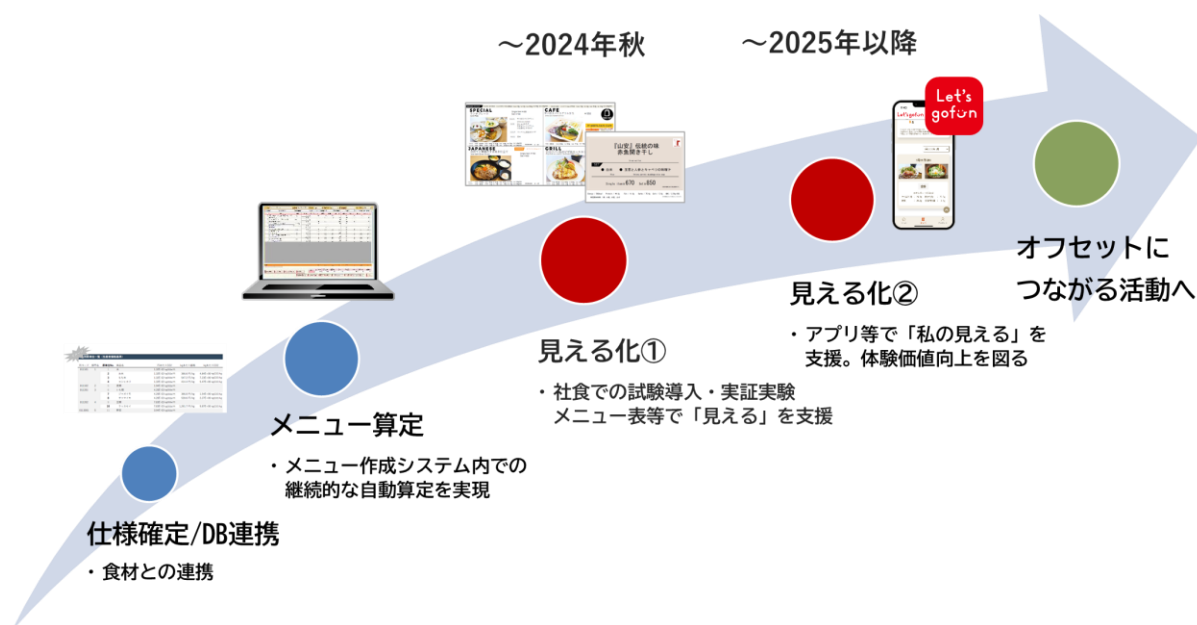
～2024年秋

～2025年以降

Let's gofun

SPECIAL

CAFE

JAPANESE

GRILL

「山官」伝統の味 炎魚開き干し

仕様確定/DB連携

・食材との連携

メニュー算定

・メニュー作成システム内での継続的な自動算定を実現

見える化①

・社食での試験導入・実証実験
メニュー表等で「見える」を支援

見える化②

・アプリ等で「私の見える」を支援。体験価値向上を図る

オフセットにつながる活動へ